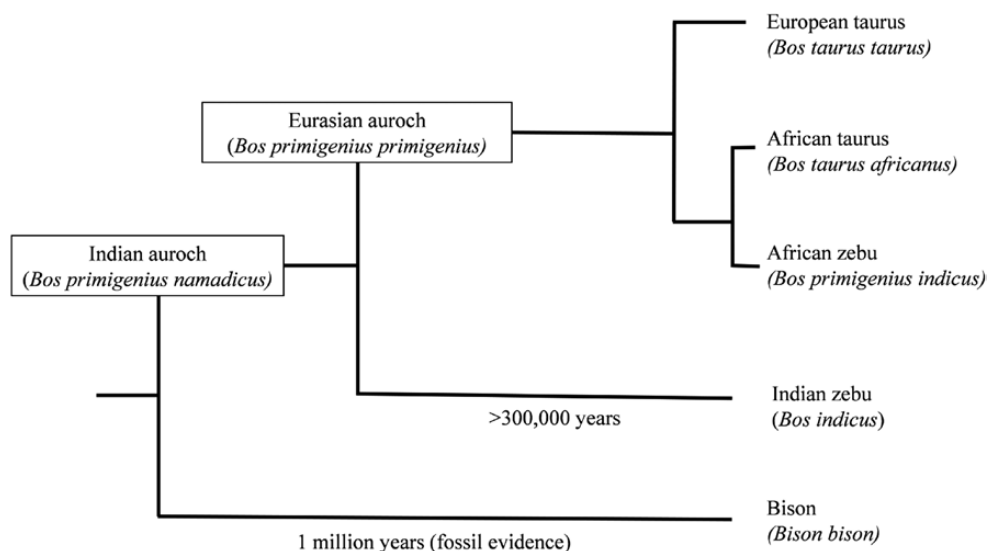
European taurus
(Bos taurus taurus)

Eurasian auroch
(Bos primigenius primigenius)

African taurus
(Bos taurus africanus)

Indian auroch
(Bos primigenius namadicus)

African zebu
(Bos primigenius indicus)

Indian zebu
(Bos indicus)

>300,000 years

Bison
(Bison bison)

1 million years (fossil evidence)